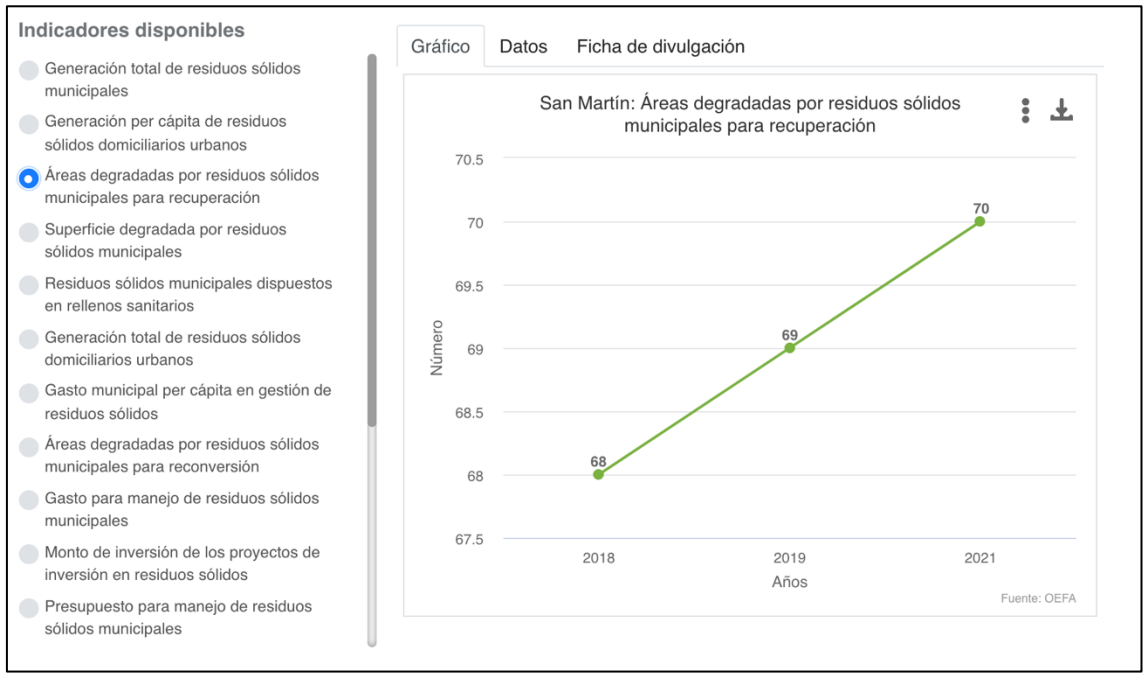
Indicadores disponibles

Generación total de residuos sólidos municipales

Generación per cápita de residuos sólidos domiciliarios urbanos

Áreas degradadas por residuos sólidos municipales para recuperación

Superficie degradada por residuos sólidos municipales

Residuos sólidos municipales dispuestos en rellenos sanitarios

Generación total de residuos sólidos domiciliarios urbanos

Gasto municipal per cápita en gestión de residuos sólidos

Áreas degradadas por residuos sólidos municipales para reconversión

Gasto para manejo de residuos sólidos municipales

Monto de inversión de los proyectos de inversión en residuos sólidos

Presupuesto para manejo de residuos sólidos municipales

Gráfico | Datos | Ficha de divulgación

San Martín: Áreas degradadas por residuos sólidos municipales para recuperación

Número

70.5
70
69.5
69
68.5
68
67.5

68
69
70

2018
2019
2021

Años

Fuente: OEFA